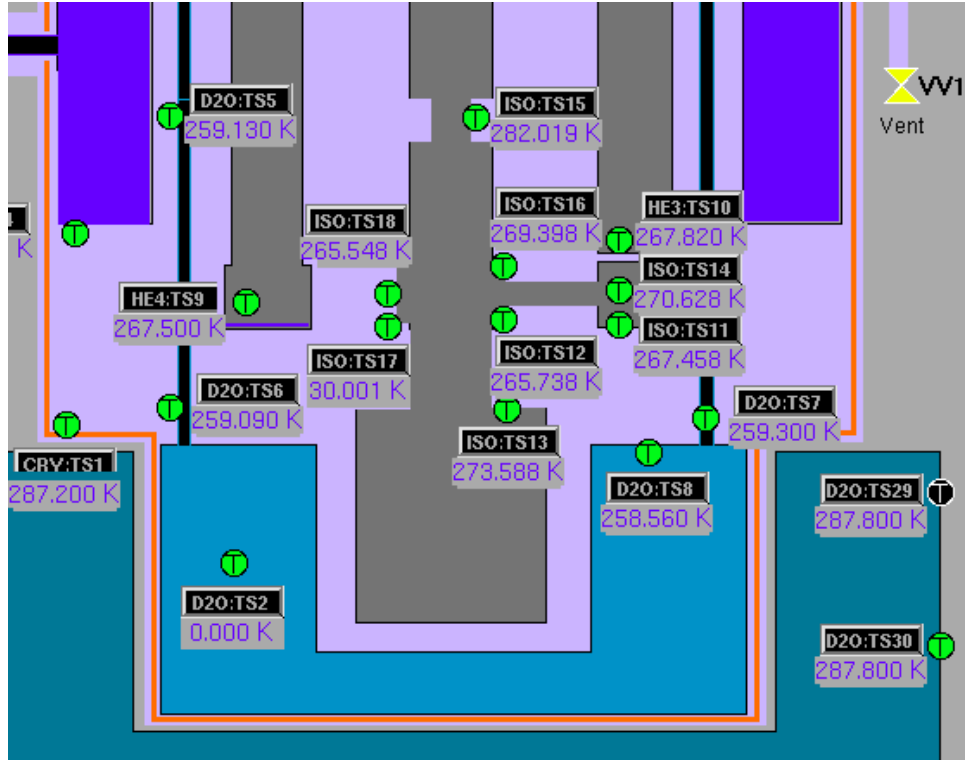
VV1
Vent

D2O:TS5
259.130 K

ISO:TS15
282.019 K

4
K

ISO:TS18
265.548 K

ISO:TS16
269.398 K

HE3:TS10
267.820 K

ISO:TS14
270.628 K

HE4:TS9
267.500 K

ISO:TS11
267.458 K

ISO:TS17
30.001 K

ISO:TS12
265.738 K

D2O:TS6
259.090 K

D2O:TS7
259.300 K

ISO:TS13
273.588 K

CRY:TS1
287.200 K

D2O:TS8
258.560 K

D2O:TS29
287.800 K

D2O:TS2
0.000 K

D2O:TS30
287.800 K

T T T T T T T T T T T T T T T T T T